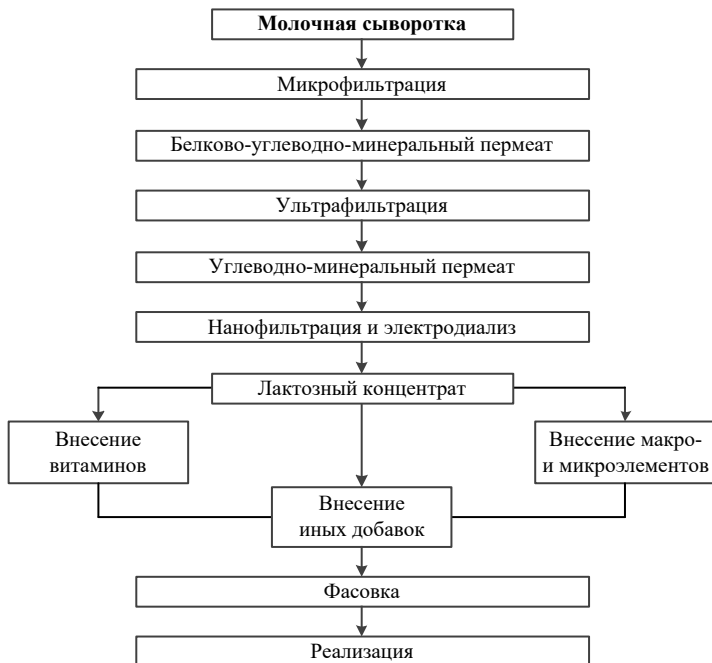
Молочная сыворотка

Микрофильтрация

Белково-углеводно-минеральный пермеат

Ультрафильтрация

Углеводно-минеральный пермеат

Нанофильтрация и электродиализ

Лактозный концентрат

Внесение витаминов

Внесение иных добавок

Внесение макро- и микроэлементов

Фасовка

Реализация